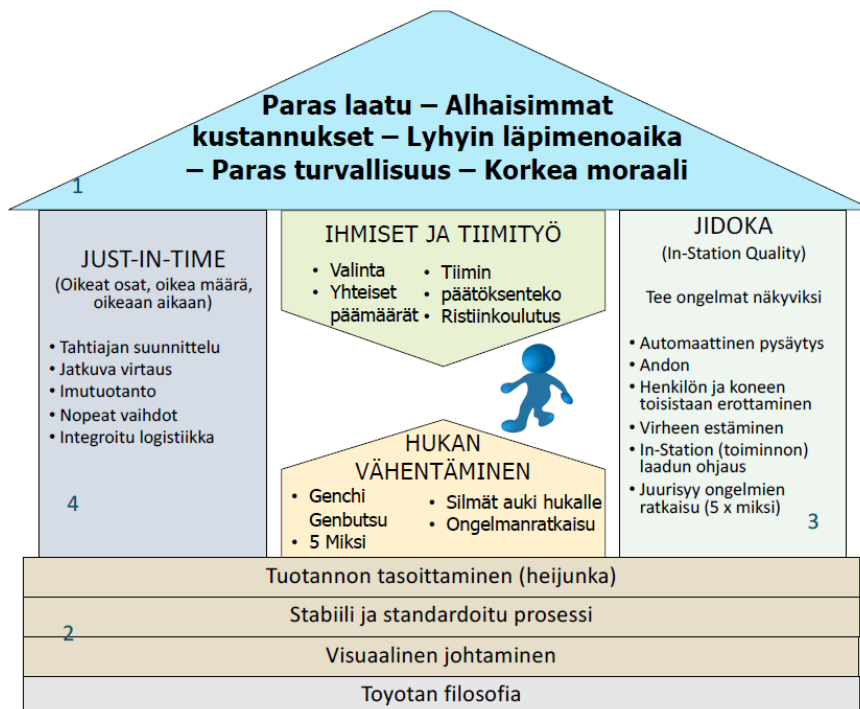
Paras laatu – Alhaisimmat kustannukset – Lyhyin läpimenoaika – Paras turvallisuus – Korkea moraali

1

JUST-IN-TIME
(Oikeat osat, oikea määrä, oikeaan aikaan)

• Tahtiajan suunnittelu
• Jatkuva virtaus
• Imutuotanto
• Nopeat vaihdot
• Integroitu logistiikka

4

IHMISET JA TIIMITYÖ

• Valinta
• Yhteiset päämäärät
• Tiimin päätöksenteko
• Ristiinkoulutus

HUKAN VÄHENTÄMINEN

• Genchi Genbutsu
• 5 Miksi
• Silmät auki hukalle
• Ongelmanratkaisu

JIDOKA
(In-Station Quality)

Tee ongelmat näkyviksi

• Automaattinen pysäytys
• Andon
• Henkilön ja koneen toisistaan erottaminen
• Virheen estäminen
• In-Station (toiminnon) laadun ohjaus
• Juurisyy ongelmien ratkaisu (5 x miksi)

3

Tuotannon tasoittaminen (heijunka)

Stabiili ja standardoitu prosessi

2

Visuaalinen johtaminen

Toyotan filosofia